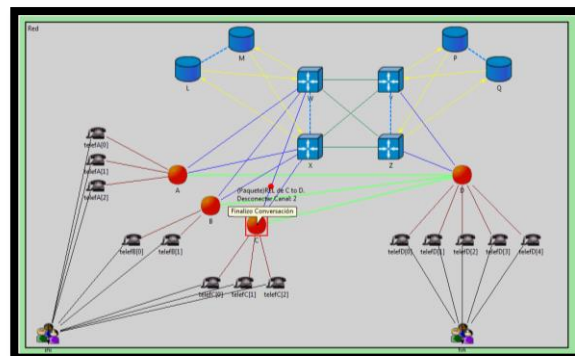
Red

M

P

L

Q

W

Y

X

Z

telefA[0]

telefA[1]

telefA[2]

A

B

C

D

(Paquete)R11 de C to D. Desconectar Canal: 2

Finalizo Conversación

telefB[0]

telefB[1]

telefC[0]

telefC[1]

telefC[2]

telefD[0]

telefD[1]

telefD[2]

telefD[3]

telefD[4]

ini

fin